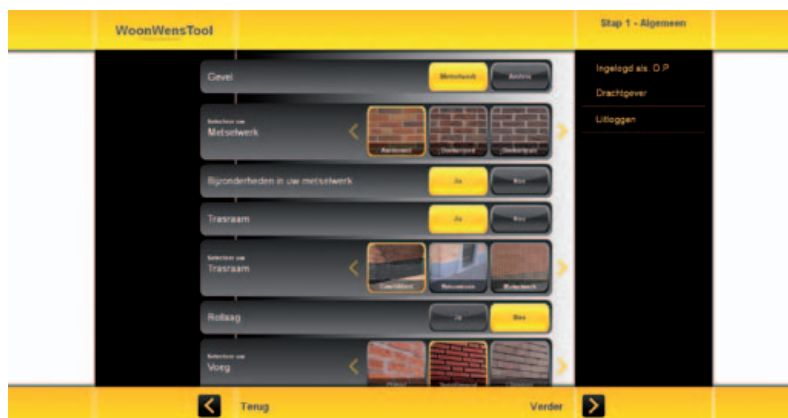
WoonWensTool

Stap 1 - Algemeen

Ingelogd als: D.P.
Drachtgever
Uitloggen

Gevel
Metselwerk
Anders

Selecteer uw
Metselwerk
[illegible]
Onderdeel
Onderdeel

Bijzonderheden in uw metselwerk
Ja
Nee

Trasraam
Ja
Nee

Selecteer uw
Trasraam
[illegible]
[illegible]
Metselwerk

Rollaag
Ja
Nee

Selecteer uw
Voeg
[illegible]
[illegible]
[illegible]

Terug
Verder